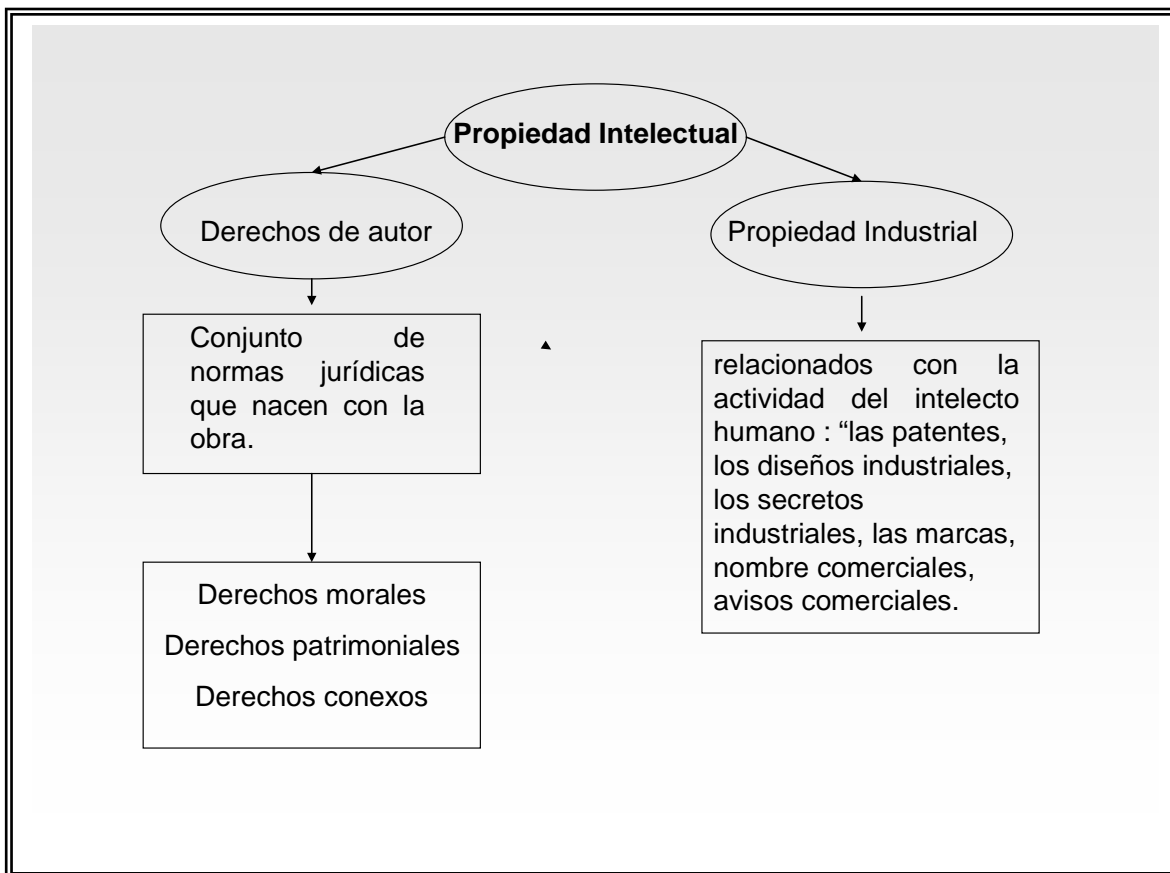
**Propiedad Intelectual**

Derechos de autor

Propiedad Industrial

Conjunto de normas jurídicas que nacen con la obra.

relacionados con la actividad del intelecto humano : “las patentes, los diseños industriales, los secretos industriales, las marcas, nombre comerciales, avisos comerciales.

Derechos morales

Derechos patrimoniales

Derechos conexos